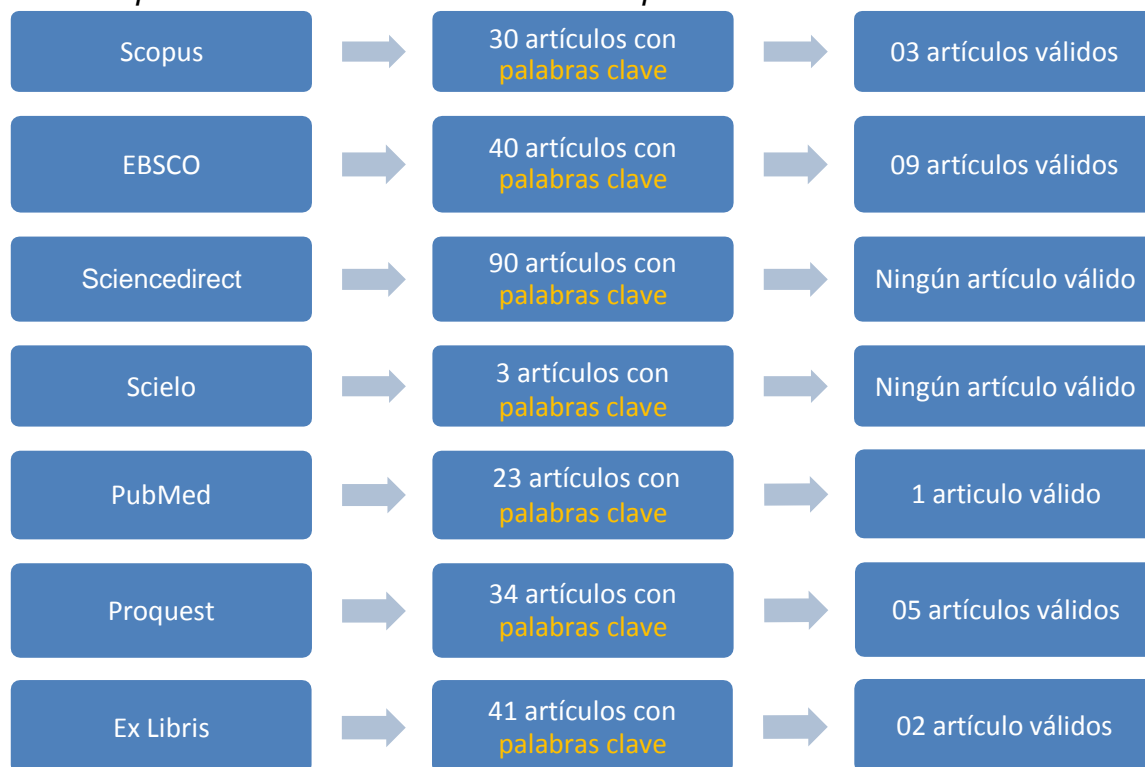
Scopus

30 artículos con palabras clave

03 artículos válidos

EBSCO

40 artículos con palabras clave

09 artículos válidos

Sciencedirect

90 artículos con palabras clave

Ningún artículo válido

Scielo

3 artículos con palabras clave

Ningún artículo válido

PubMed

23 artículos con palabras clave

1 articulo válido

Proquest

34 artículos con palabras clave

05 artículos válidos

Ex Libris

41 artículos con palabras clave

02 artículo válidos